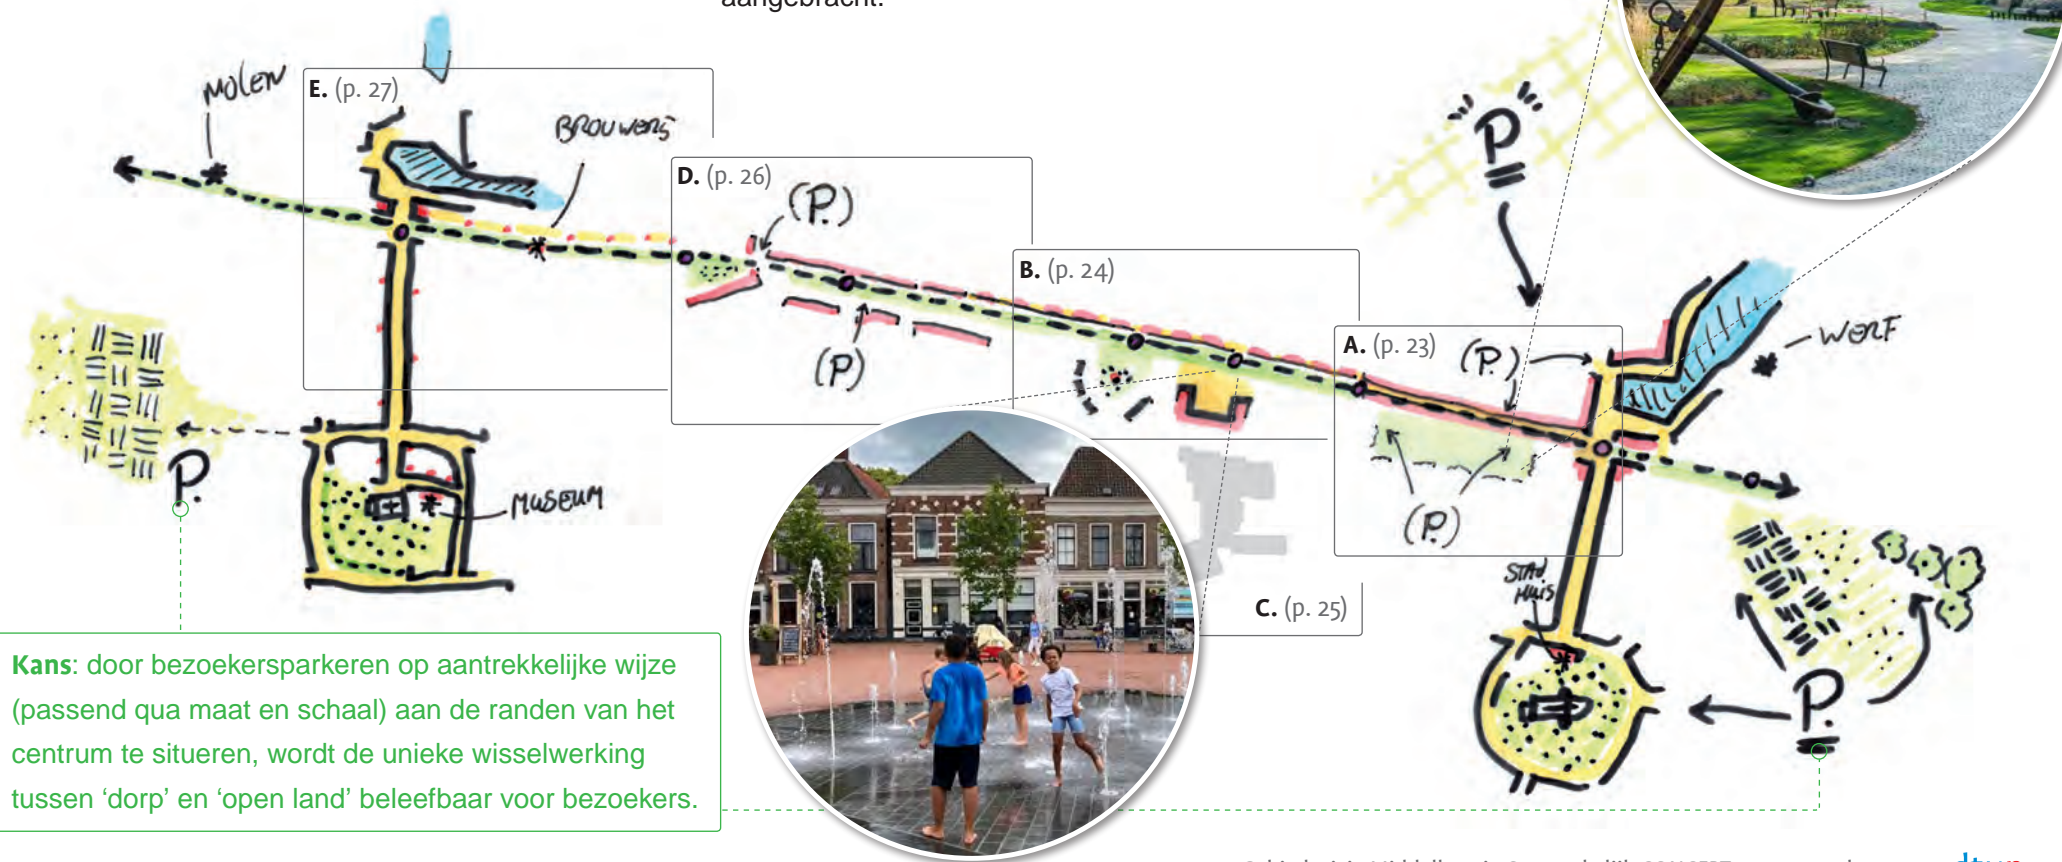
aangebracht.

MOLEN

E. (p. 27)

BROUWERIJ

D. (p. 26)

(P)

(P)

B. (p. 24)

"P"

A. (p. 23)

(P)

WERF

(P)

P.

MUSEUM

C. (p. 25)

STADHUIS

P.

Kans: door bezoekersparkeren op aantrekkelijke wijze (passend qua maat en schaal) aan de randen van het centrum te situeren, wordt de unieke wisselwerking tussen 'dorp' en 'open land' beleefbaar voor bezoekers.